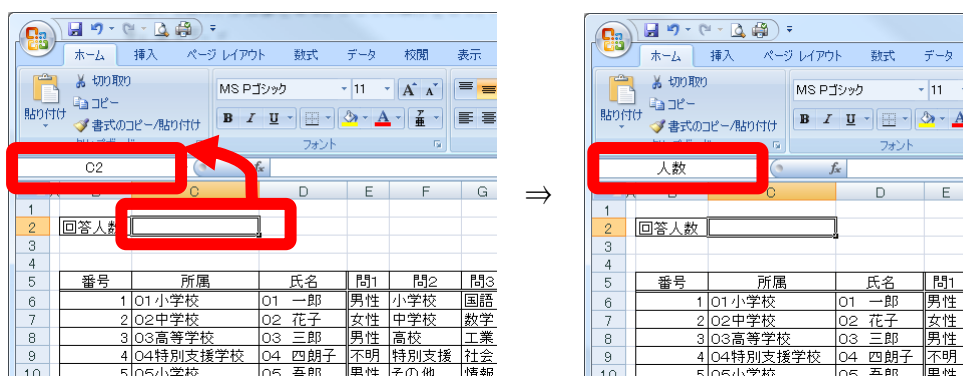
ホーム 挿入 ページ レイアウト 数式 データ 校閲 表示

切り取り
コピー
貼り付け
書式のコピー/貼り付け
クリップボード

MS Pゴシック 11
B I U
フォント

C2
fx

| | B | C | D | E | F | G |
|---|---|---|---|---|---|---|
| 1 | | | | | | |
| 2 | 回答人数 | | | | | |
| 3 | | | | | | |
| 4 | | | | | | |
| 5 | 番号 | 所属 | 氏名 | 問1 | 問2 | 問3 |
| 6 | 1 | 01小学校 | 01 一郎 | 男性 | 小学校 | 国語 |
| 7 | 2 | 02中学校 | 02 花子 | 女性 | 中学校 | 数学 |
| 8 | 3 | 03高等学校 | 03 三郎 | 男性 | 高校 | 工業 |
| 9 | 4 | 04特別支援学校 | 04 四朗子 | 不明 | 特別支援 | 社会 |
| 10 | 5 | 05小学校 | 05 五郎 | 男性 | その他 | 情報 |

⇒

ホーム 挿入 ページ レイアウト 数式 データ

切り取り
コピー
貼り付け
書式のコピー/貼り付け

MS Pゴシック 11
B I U
フォント

人数
fx

| | B | C | D | E |
|---|---|---|---|---|
| 1 | | | | |
| 2 | 回答人数 | | | |
| 3 | | | | |
| 4 | | | | |
| 5 | 番号 | 所属 | 氏名 | 問1 |
| 6 | 1 | 01小学校 | 01 一郎 | 男性 |
| 7 | 2 | 02中学校 | 02 花子 | 女性 |
| 8 | 3 | 03高等学校 | 03 三郎 | 男性 |
| 9 | 4 | 04特別支援学校 | 04 四朗子 | 不明 |
| 10 | 5 | 05小学校 | 05 五郎 | 男性 |